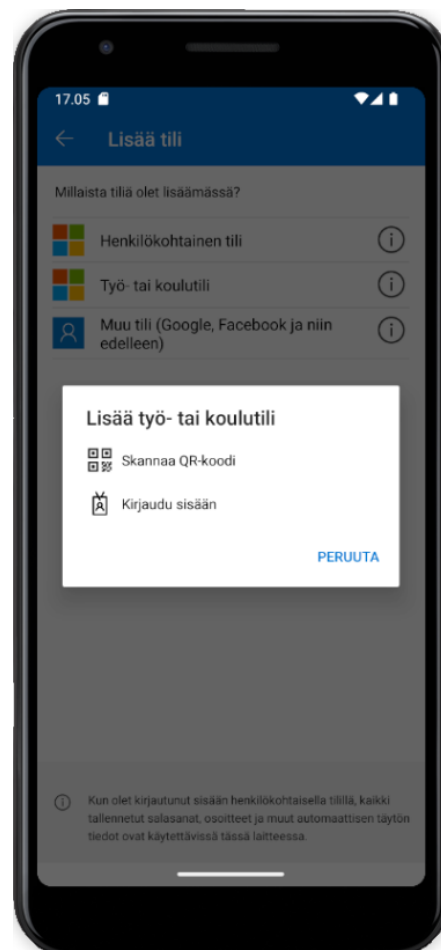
17.05

Lisää tili

Millaista tiliä olet lisäämässä?

Henkilökohtainen tili

Työ- tai koulutili

Muu tili (Google, Facebook ja niin edelleen)

Lisää työ- tai koulutili

Skannaa QR-koodi

Kirjaudu sisään

PERUUTA

Kun olet kirjautunut sisään henkilökohtaisella tilillä, kaikki tallennetut salasanat, osoitteet ja muut automaattisen täytön tiedot ovat käytettävissä tässä laitteessa.